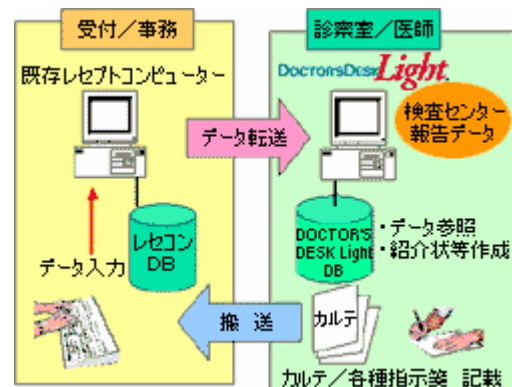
受付／事務

既存レセプトコンピューター

データ入力

レセコン DB

診察室／医師

DoctorsDesk Light

検査センター報告データ

データ転送

DOCTOR'S DESK Light DB

・データ参照
・紹介状等作成

搬　送

カルテ

カルテ／各種指示箋　記載